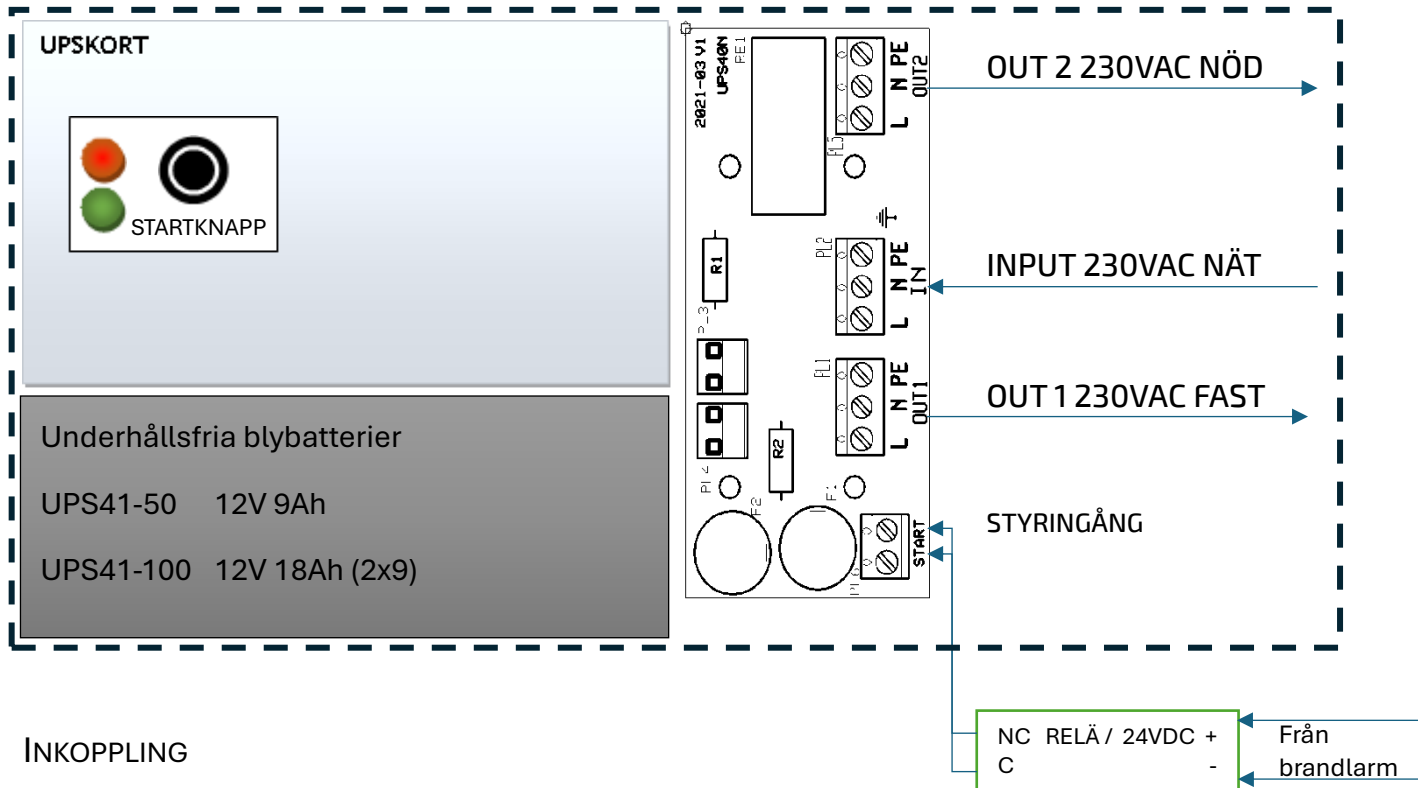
UPSKORT

STARTKNAPP

Underhållsfria blybatterier

UPS41-50 12V 9Ah

UPS41-100 12V 18Ah (2x9)

2021-03 V1
UPS4QN
PE1
L N PE
OUT2
PL3
R1
PL2
L N PE
IN
P_3
PL1
L N PE
OUT1
R2
PL4
F2
F1
START
P1

OUT 2 230VAC NÖD

INPUT 230VAC NÄT

OUT 1 230VAC FAST

STYRINGÅNG

INKOPPLING

NC RELÄ / 24VDC +
C -

Från brandlarm